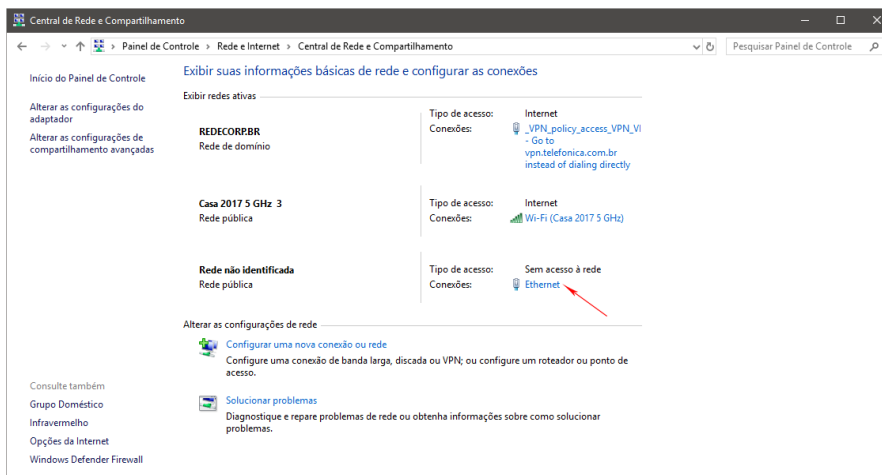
Central de Rede e Compartilhamento

Painel de Controle › Rede e Internet › Central de Rede e Compartilhamento

Pesquisar Painel de Controle

Início do Painel de Controle

Alterar as configurações do adaptador

Alterar as configurações de compartilhamento avançadas

Exibir suas informações básicas de rede e configurar as conexões

Exibir redes ativas

REDECORP.BR
Rede de domínio

Tipo de acesso: Internet
Conexões: _VPN_policy_access_VPN_VI - Go to vpn.telefonica.com.br instead of dialing directly

Casa 2017 5 GHz 3
Rede pública

Tipo de acesso: Internet
Conexões: Wi-Fi (Casa 2017 5 GHz)

Rede não identificada
Rede pública

Tipo de acesso: Sem acesso à rede
Conexões: Ethernet

Alterar as configurações de rede

Configurar uma nova conexão ou rede
Configure uma conexão de banda larga, discada ou VPN; ou configure um roteador ou ponto de acesso.

Solucionar problemas
Diagnostique e repare problemas de rede ou obtenha informações sobre como solucionar problemas.

Consulte também

Grupo Doméstico

Infravermelho

Opções da Internet

Windows Defender Firewall